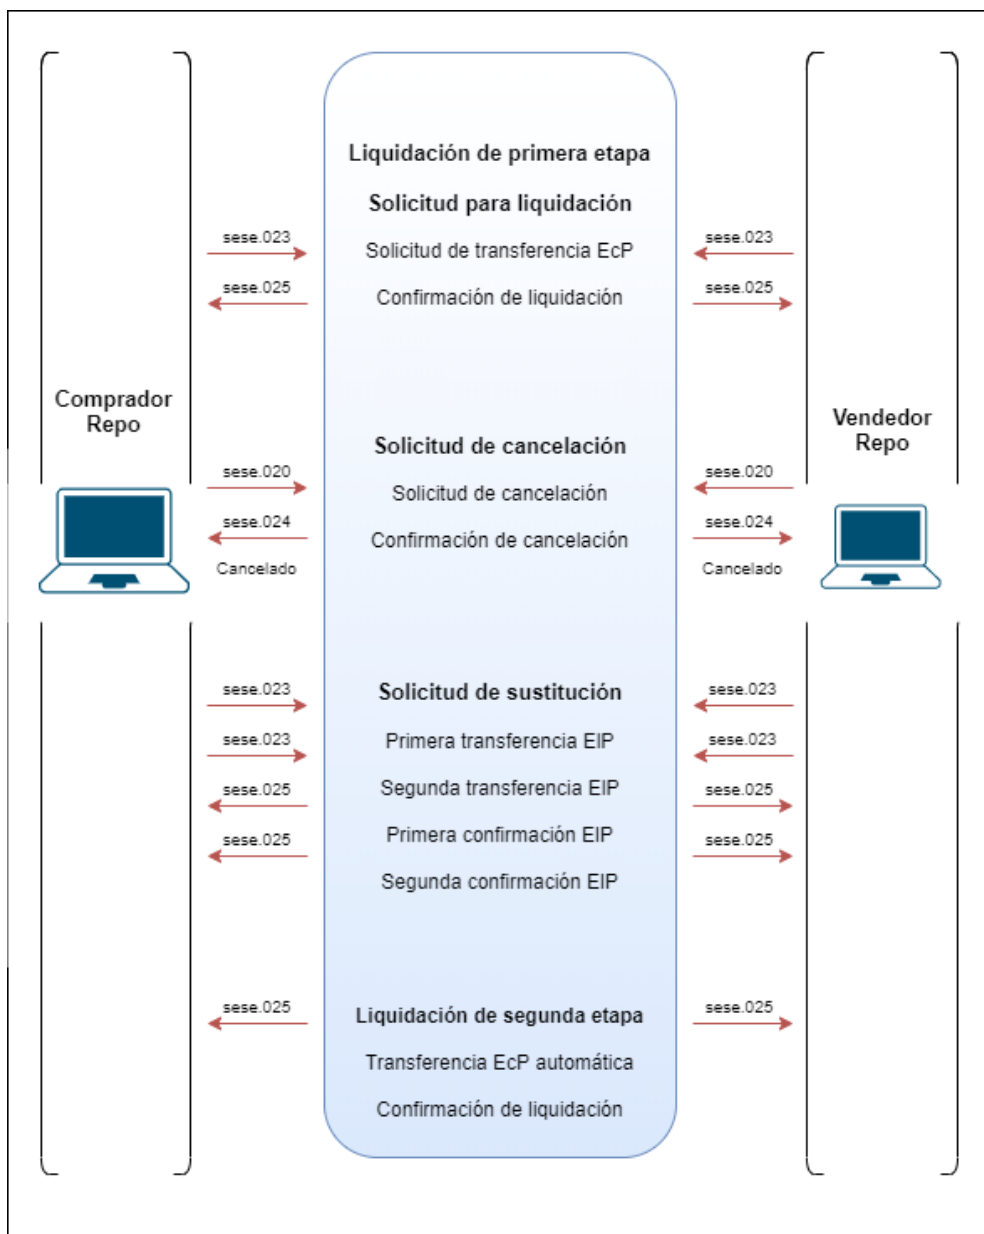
Comprador Repo

Liquidación de primera etapa

Solicitud para liquidación

sese.023 Solicitud de transferencia EcP sese.023

sese.025 Confirmación de liquidación sese.025

Vendedor Repo

Solicitud de cancelación

sese.020 Solicitud de cancelación sese.020

sese.024 Confirmación de cancelación sese.024

Cancelado Cancelado

sese.023 Solicitud de sustitución sese.023

sese.023 Primera transferencia EIP sese.023

sese.025 Segunda transferencia EIP sese.025

sese.025 Primera confirmación EIP sese.025

Segunda confirmación EIP

sese.025 Liquidación de segunda etapa sese.025

Transferencia EcP automática

Confirmación de liquidación